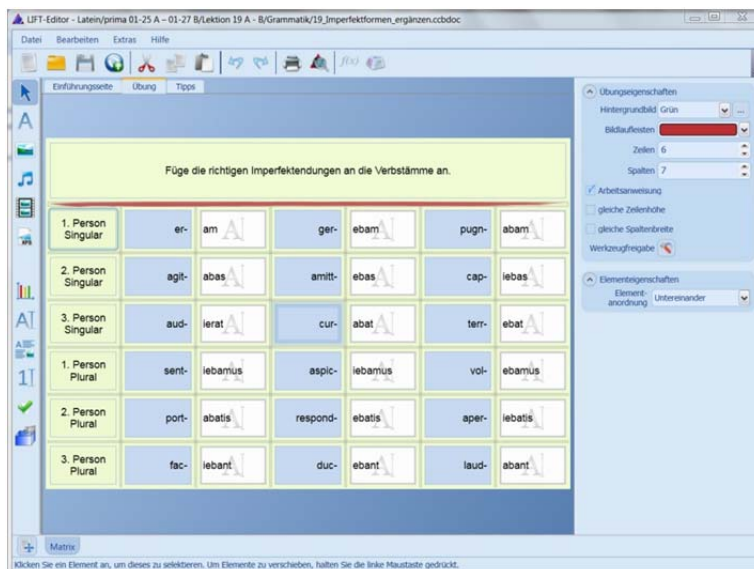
LIFT-Editor - Latein/prima 01-25 A - 01-27 B/Lektion 19 A - B/Grammatik/19_Imperfektformen_ergänzen.ccbdoc

Datei Bearbeiten Extras Hilfe

Einführungsseite Übung Tipps

Füge die richtigen Imperfektendungen an die Verbstämme an.

| | | | | | | |
|---|---|---|---|---|---|---|
| 1. Person Singular | er- | am | ger- | ebam | pugn- | abam |
| 2. Person Singular | agit- | abas | amitt- | ebas | cap- | iebas |
| 3. Person Singular | aud- | ierat | cur- | abat | terr- | ebat |
| 1. Person Plural | sent- | iebamus | aspic- | iebamus | vol- | ebamus |
| 2. Person Plural | port- | abatis | respond- | ebatis | aper- | iebatis |
| 3. Person Plural | fac- | iebant | duc- | ebant | laud- | abant |

Übungseigenschaften
Hintergrundbild Grün
Bildlaufleisten
Zeilen 6
Spalten 7
Arbeitsanweisung
gleiche Zeilenhöhe
gleiche Spaltenbreite
Werkzeugfreigabe

Elementeigenschaften
Element-anordnung Untereinander

Matrix

Klicken Sie ein Element an, um dieses zu selektieren. Um Elemente zu verschieben, halten Sie die linke Maustaste gedrückt.